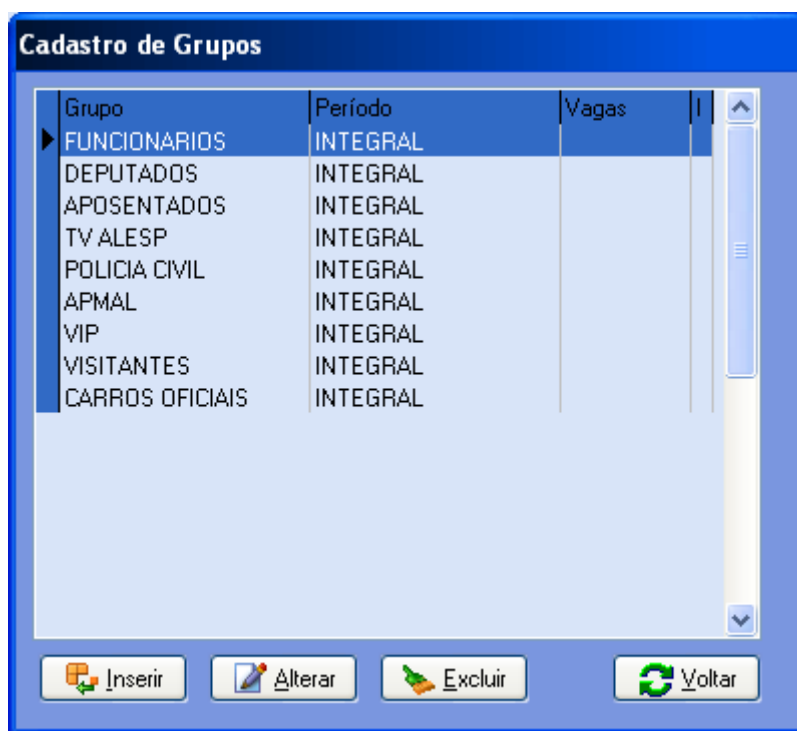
Cadastro de Grupos

| Grupo | Período | Vagas | I |
|---|---|---|---|
| FUNCIONARIOS | INTEGRAL | | |
| DEPUTADOS | INTEGRAL | | |
| APOSENTADOS | INTEGRAL | | |
| TV ALESP | INTEGRAL | | |
| POLICIA CIVIL | INTEGRAL | | |
| APMAL | INTEGRAL | | |
| VIP | INTEGRAL | | |
| VISITANTES | INTEGRAL | | |
| CARROS OFICIAIS | INTEGRAL | | |

Inserir
Alterar
Excluir
Voltar